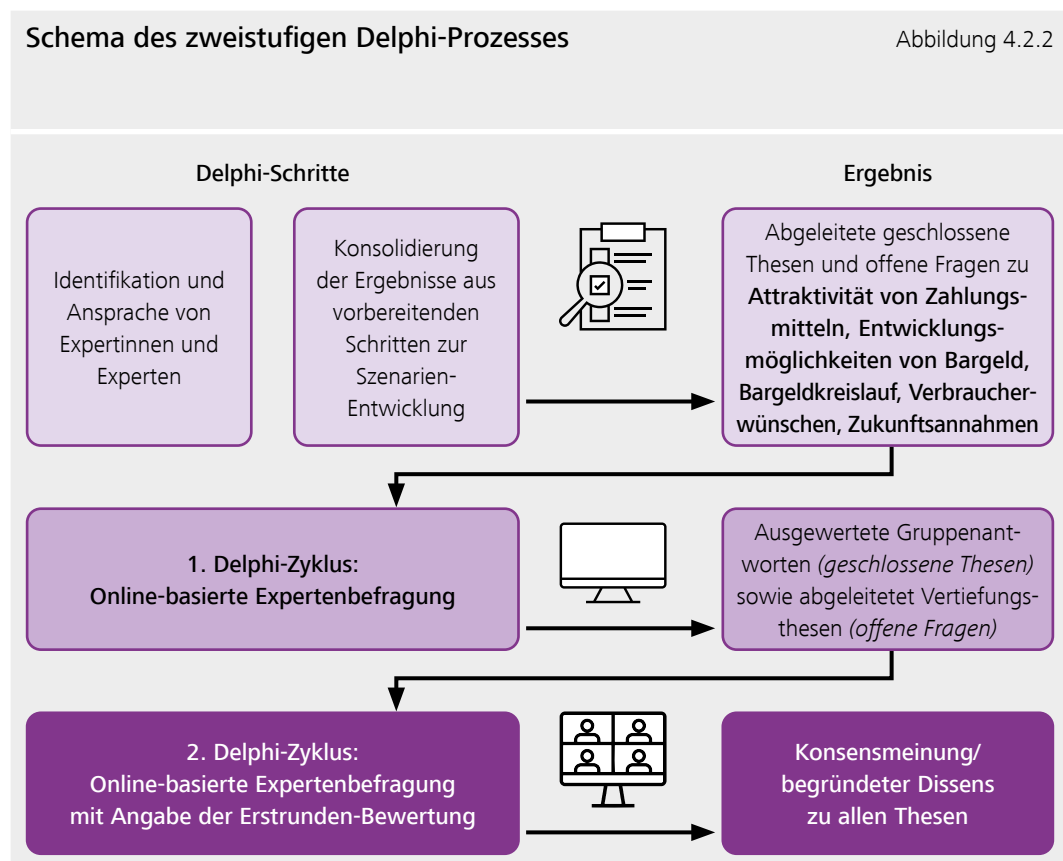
Schema des zweistufigen Delphi-Prozesses

Abbildung 4.2.2

Delphi-Schritte

Ergebnis

Identifikation und Ansprache von Expertinnen und Experten

Konsolidierung der Ergebnisse aus vorbereitenden Schritten zur Szenarien-Entwicklung

Abgeleitete geschlossene Thesen und offene Fragen zu **Attraktivität von Zahlungsmitteln, Entwicklungsmöglichkeiten von Bargeld, Bargeldkreislauf, Verbraucherwünschen, Zukunftsannahmen**

1. Delphi-Zyklus: Online-basierte Expertenbefragung

Ausgewertete Gruppenantworten *(geschlossene Thesen)* sowie abgeleitetet Vertiefungsthesen *(offene Fragen)*

2. Delphi-Zyklus: Online-basierte Expertenbefragung mit Angabe der Erstrunden-Bewertung

Konsensmeinung/ begründeter Dissens zu allen Thesen